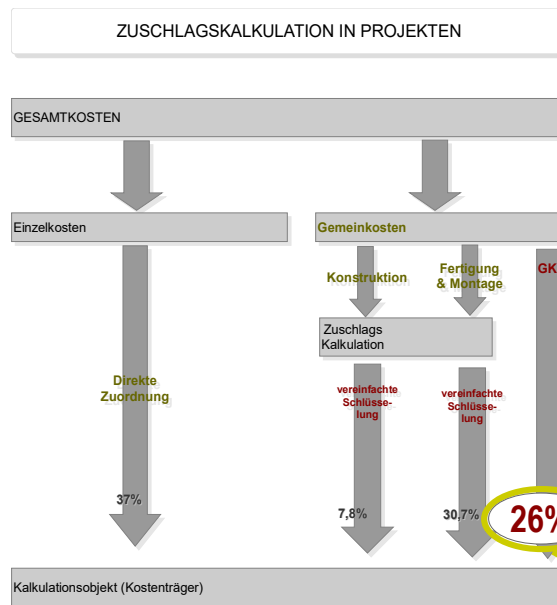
ZUSCHLAGSKALKULATION IN PROJEKTEN

GESAMTKOSTEN

Einzelkosten

Gemeinkosten

Konstruktion

Fertigung & Montage

GK

Zuschlags Kalkulation

Direkte Zuordnung

vereinfachte Schlüsselung

vereinfachte Schlüsselung

37%

7,8%

30,7%

26%

Kalkulationsobjekt (Kostenträger)